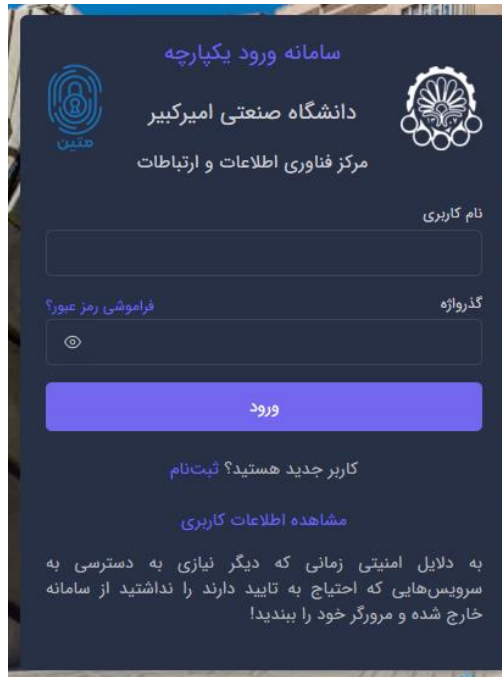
سامانه ورود یکپارچه

دانشگاه صنعتی امیرکبیر

مرکز فناوری اطلاعات و ارتباطات

متین

نام کاربری

گذرواژه

فراموشی رمز عبور؟

ورود

کاربر جدید هستید؟ ثبت‌نام

مشاهده اطلاعات کاربری

به دلایل امنیتی زمانی که دیگر نیازی به دسترسی به سرویس‌هایی که احتیاج به تایید دارند را نداشتید از سامانه خارج شده و مرورگر خود را ببندید!